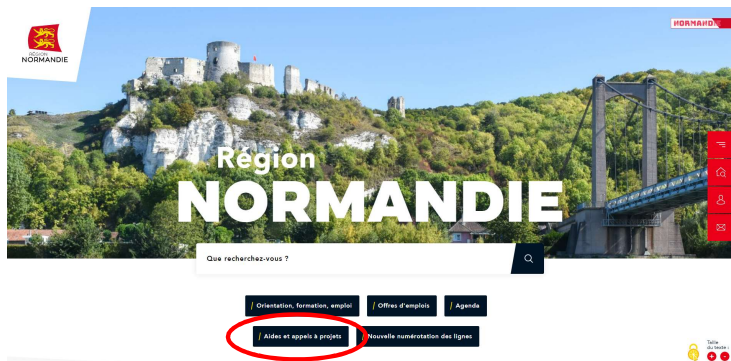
RÉGION NORMANDIE

NORMANDIE

Région NORMANDIE

Que recherchez-vous ?

/ Orientation, formation, emploi

/ Offres d'emplois

/ Agenda

/ Aides et appels à projets

/ Nouvelle numérotation des lignes

Taille du texte :